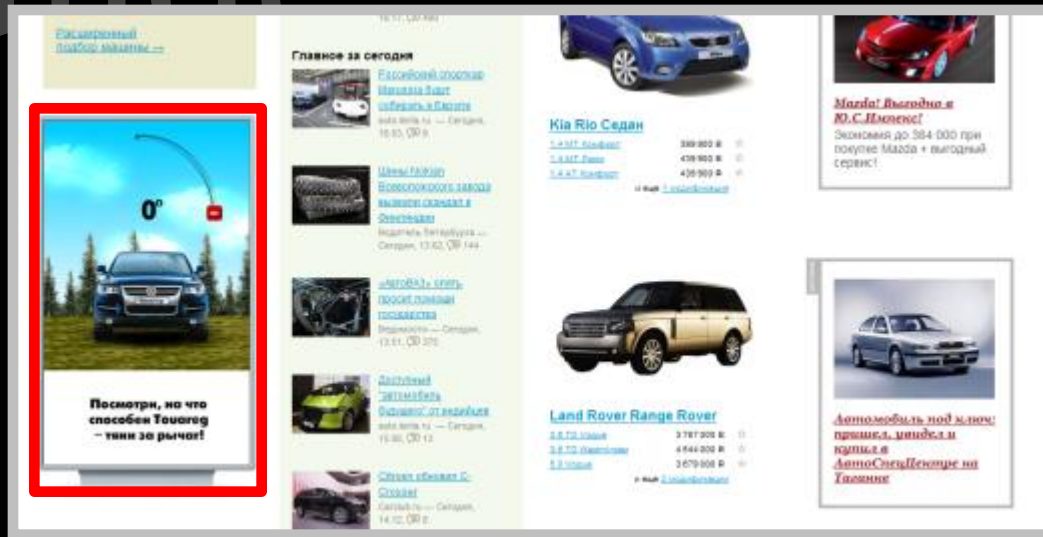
Расширенный подбор машины →

0°

Посмотри, на что способен Touareg – тяни за рычаг!

16:17, 140

Главное за сегодня

Российский спорткар Marussia будут собирать в Европе

auto.tesla.ru — Сегодня, 16:53, 9

Цены Нижних Новгородского завода выросли сразу в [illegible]

Водитель Petrobuyer — Сегодня, 13:52, 144

«АвтоВАЗ» опять просит помощи государства

Ведомости — Сегодня, 13:51, 370

Доступный "автомобиль будущего" от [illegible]

auto.tesla.ru — Сегодня, 13:00, 13

Citroen обновил C-Crosser

Сегодня, 14:12, 8

Kia Rio Седан

| 1.4 MT Комфорт | 399 900 ₽ |
|---|---|
| 1.4 MT Люкс | 439 900 ₽ |
| 1.4 AT Комфорт | 439 900 ₽ |

ещё 1 модификация

Land Rover Range Rover

| 3.6 TD Vogue | 3 787 000 ₽ |
|---|---|
| 3.6 TD Hamptons | 4 544 000 ₽ |
| 5.0 Vogue | 3 679 000 ₽ |

ещё 2 модификации

Mazda! Выгодно в Ю.С.Импекс!

Экономия до 384 000 при покупке Mazda + выгодный сервис!

Автомобиль под ключ: пришел, увидел и купил в АвтоСпецЦентре на Таганке